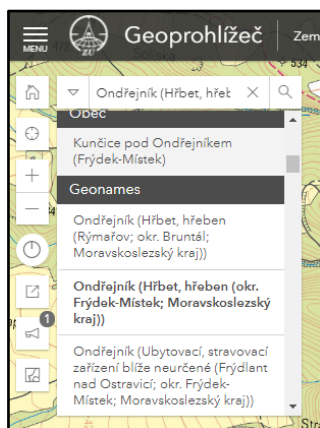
MENU
Geoprohlížeč
Zem
534
Ondřejník (Hřbet, hřeb
Obec
Kunčice pod Ondřejníkem (Frýdek-Místek)
Geonames
Ondřejník (Hřbet, hřeben (Rýmařov; okr. Bruntál; Moravskoslezský kraj))
Ondřejník (Hřbet, hřeben (okr. Frýdek-Místek; Moravskoslezský kraj))
Ondřejník (Ubytovací, stravovací zařízení blíže neurčené (Frýdlant nad Ostravicí; okr. Frýdek-Místek; Moravskoslezský kraj))
1
Str